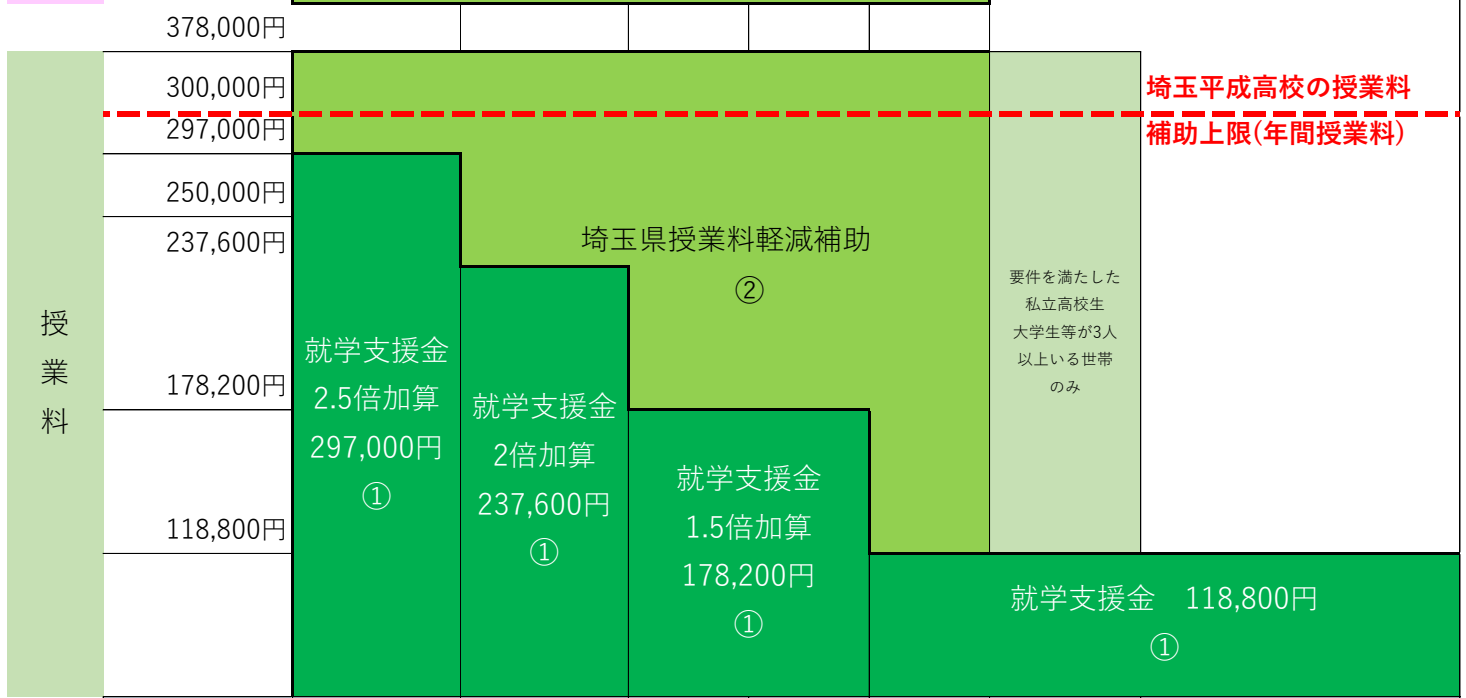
378,000円

授業料

300,000円
297,000円
250,000円
237,600円
178,200円
118,800円

埼玉平成高校の授業料

補助上限(年間授業料)

埼玉県授業料軽減補助
②

要件を満たした私立高校生大学生等が3人以上いる世帯のみ

就学支援金
2.5倍加算
297,000円
①

就学支援金
2倍加算
237,600円
①

就学支援金
1.5倍加算
178,200円
①

就学支援金　118,800円
①